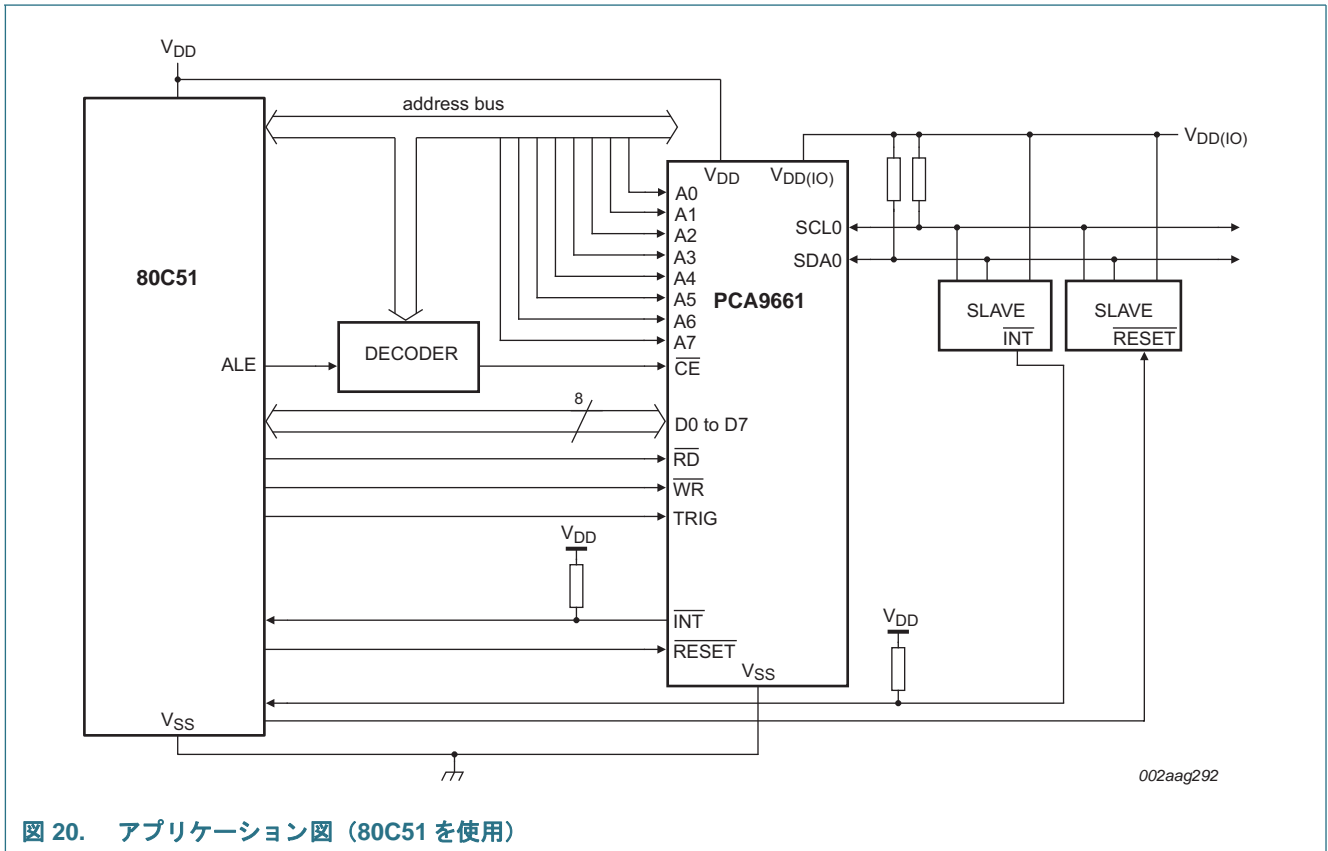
$V_{DD}$
address bus
$V_{DD(IO)}$
$V_{DD}$
$V_{DD(IO)}$
80C51
A0
A1
A2
A3
A4
A5
A6
A7
SCL0
SDA0
PCA9661
SLAVE
$\overline{INT}$
SLAVE
$\overline{RESET}$
ALE
DECODER
$\overline{CE}$
8
D0 to D7
$\overline{RD}$
$\overline{WR}$
TRIG
$V_{DD}$
$\overline{INT}$
$\overline{RESET}$
$V_{DD}$
$V_{SS}$
$V_{SS}$
002aag292
図 20.　アプリケーション図（80C51 を使用）